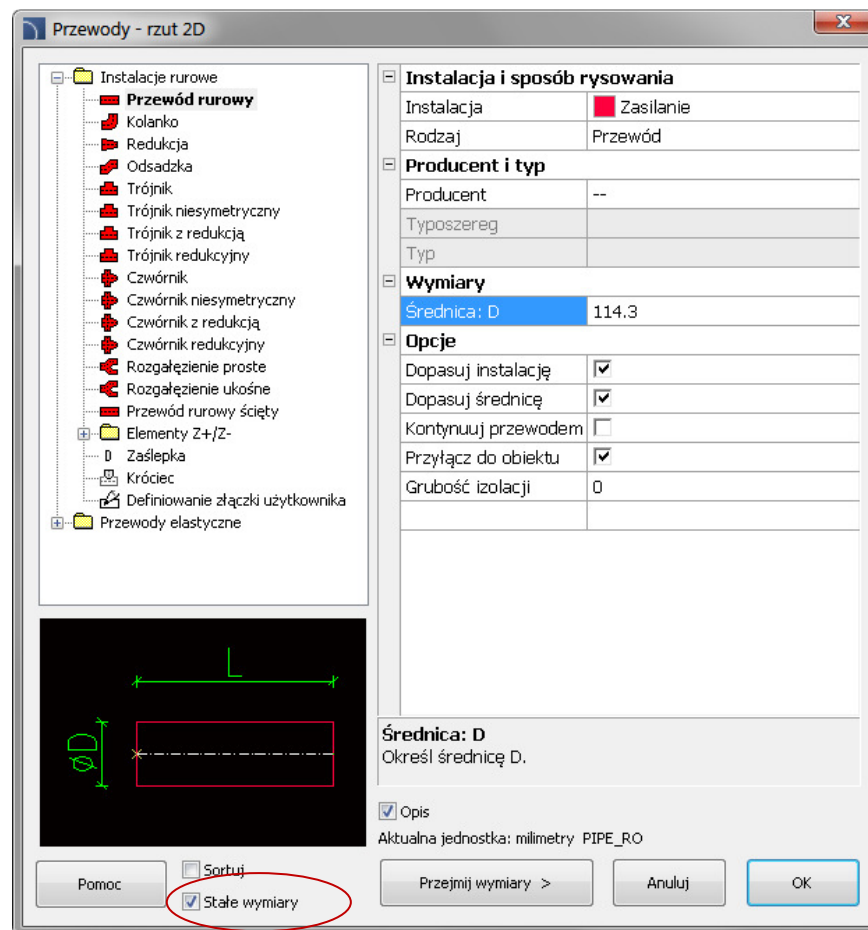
Przewody - rzut 2D

Instalacje rurowe
Przewód rurowy
Kolanko
Redukcja
Odsadzka
Trójnik
Trójnik niesymetryczny
Trójnik z redukcją
Trójnik redukcyjny
Czwórnik
Czwórnik niesymetryczny
Czwórnik z redukcją
Czwórnik redukcyjny
Rozgałęzienie proste
Rozgałęzienie ukośne
Przewód rurowy ścięty
Elementy Z+/Z-
Zaślepka
Króciec
Definiowanie złączki użytkownika
Przewody elastyczne

L
ØD

| Instalacja i sposób rysowania | |
|---|---|
| Instalacja | Zasilanie |
| Rodzaj | Przewód |
| **Producent i typ** | |
| Producent | -- |
| Typoszereg | |
| Typ | |
| **Wymiary** | |
| Średnica: D | 114.3 |
| **Opcje** | |
| Dopasuj instalację | ☑ |
| Dopasuj średnicę | ☑ |
| Kontynuuj przewodem | ☐ |
| Przyłącz do obiektu | ☑ |
| Grubość izolacji | 0 |

Średnica: D
Określ średnicę D.

Opis
Aktualna jednostka: milimetry PIPE_RO

Pomoc
Sortuj
Stałe wymiary
Przejmij wymiary >
Anuluj
OK